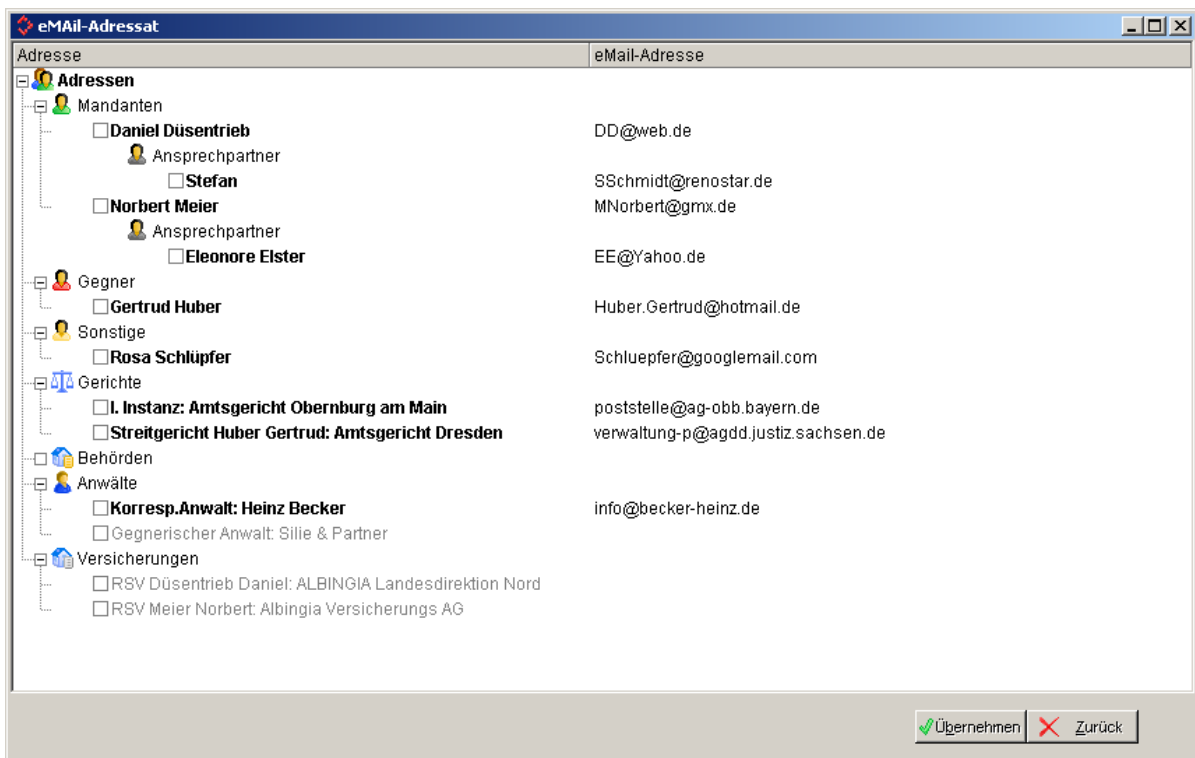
eMAil-Adressat

| Adresse | eMail-Adresse |
|---|---|
| Adressen | |
| Mandanten | |
| Daniel Düsentrieb | DD@web.de |
| Ansprechpartner | |
| Stefan | SSchmidt@renostar.de |
| Norbert Meier | MNorbert@gmx.de |
| Ansprechpartner | |
| Eleonore Elster | EE@Yahoo.de |
| Gegner | |
| Gertrud Huber | Huber.Gertrud@hotmail.de |
| Sonstige | |
| Rosa Schlüpfer | Schluepfer@googlemail.com |
| Gerichte | |
| I. Instanz: Amtsgericht Obernburg am Main | poststelle@ag-obb.bayern.de |
| Streitgericht Huber Gertrud: Amtsgericht Dresden | verwaltung-p@agdd.justiz.sachsen.de |
| Behörden | |
| Anwälte | |
| Korresp.Anwalt: Heinz Becker | info@becker-heinz.de |
| Gegnerischer Anwalt: Silie & Partner | |
| Versicherungen | |
| RSV Düsentrieb Daniel: ALBINGIA Landesdirektion Nord | |
| RSV Meier Norbert: Albingia Versicherungs AG | |

Übernehmen
Zurück